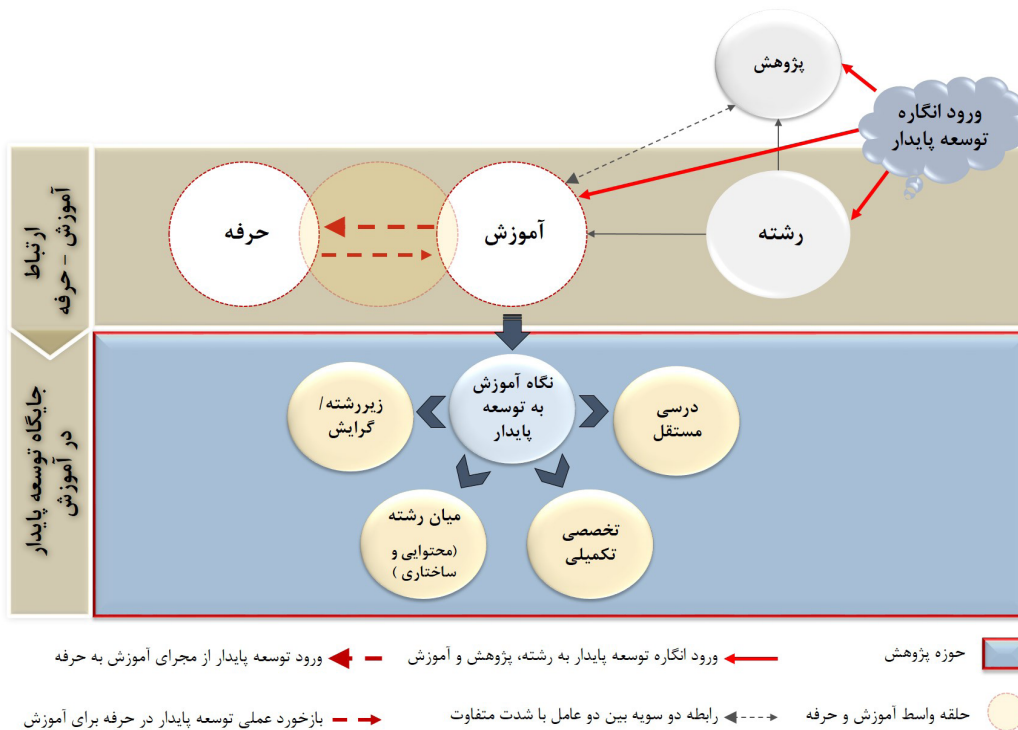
پژوهش

ورود انگاره توسعه پایدار

ارتباط آموزش - حرفه

حرفه

آموزش

رشته

جایگاه توسعه پایدار در آموزش

نگاه آموزش به توسعه پایدار

زیررشته/ گرایش

درسی مستقل

میان رشته (محتوایی و ساختاری )

تخصصی تکمیلی

حوزه پژوهش

ورود انگاره توسعه پایدار به رشته، پژوهش و آموزش

ورود توسعه پایدار از مجرای آموزش به حرفه

حلقه واسط آموزش و حرفه

رابطه دو سویه بین دو عامل با شدت متفاوت

بازخورد عملی توسعه پایدار در حرفه برای آموزش